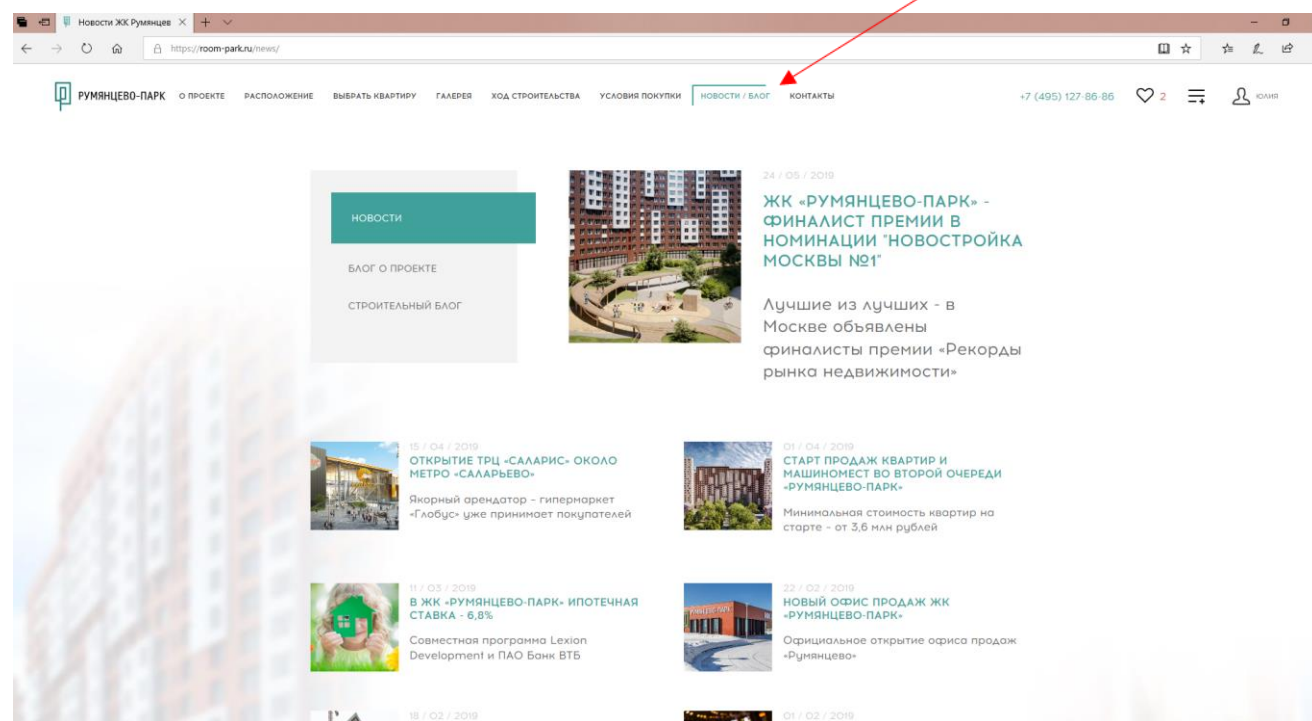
Новости ЖК Румянцев ×

https://room-park.ru/news/

РУМЯНЦЕВО-ПАРК О ПРОЕКТЕ РАСПОЛОЖЕНИЕ ВЫБРАТЬ КВАРТИРУ ГАЛЕРЕЯ ХОД СТРОИТЕЛЬСТВА УСЛОВИЯ ПОКУПКИ НОВОСТИ / БЛОГ КОНТАКТЫ +7 (495) 127-86-86 2 ЮЛИЯ

НОВОСТИ

БЛОГ О ПРОЕКТЕ

СТРОИТЕЛЬНЫЙ БЛОГ

24 / 05 / 2019

ЖК «РУМЯНЦЕВО-ПАРК» - ФИНАЛИСТ ПРЕМИИ В НОМИНАЦИИ "НОВОСТРОЙКА МОСКВЫ №1"

Лучшие из лучших - в Москве объявлены финалисты премии «Рекорды рынка недвижимости»

15 / 04 / 2019

ОТКРЫТИЕ ТРЦ «САЛАРИС» ОКОЛО МЕТРО «САЛАРЬЕВО»

Якорный арендатор - гипермаркет «Глобус» уже принимает покупателей

01 / 04 / 2019

СТАРТ ПРОДАЖ КВАРТИР И МАШИНОМЕСТ ВО ВТОРОЙ ОЧЕРЕДИ «РУМЯНЦЕВО-ПАРК»

Минимальная стоимость квартир на старте - от 3,6 млн рублей

11 / 03 / 2019

В ЖК «РУМЯНЦЕВО-ПАРК» ИПОТЕЧНАЯ СТАВКА - 6,8%

Совместная программа Lexion Development и ПАО Банк ВТБ

22 / 02 / 2019

НОВЫЙ ОФИС ПРОДАЖ ЖК «РУМЯНЦЕВО-ПАРК»

Официальное открытие офиса продаж «Румянцево»

18 / 02 / 2019

01 / 02 / 2019